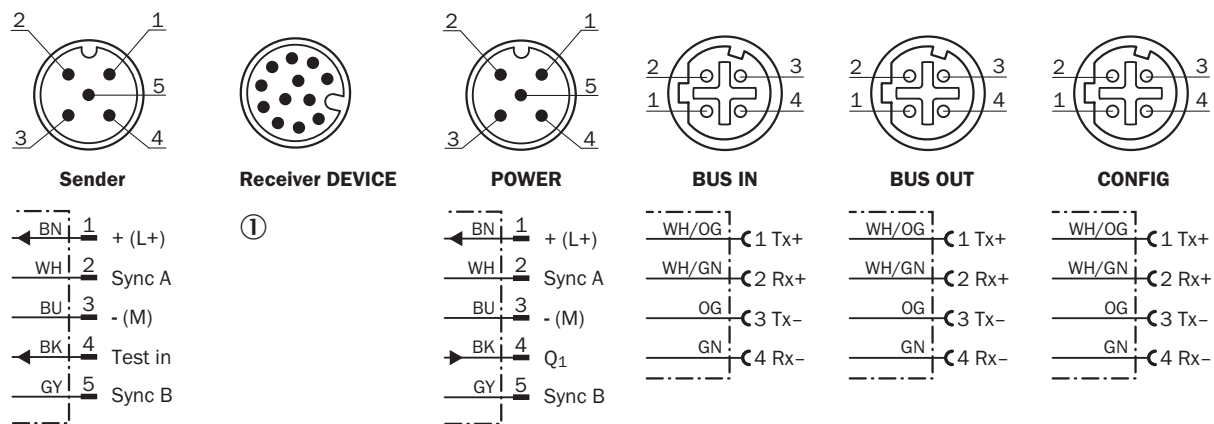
2 1 5 3 4

Sender

Receiver DEVICE

2 1 5 3 4

POWER

2 3 1 4

BUS IN

2 3 1 4

BUS OUT

2 3 1 4

CONFIG

BN 1 + (L+)
WH 2 Sync A
BU 3 - (M)
BK 4 Test in
GY 5 Sync B

①

BN 1 + (L+)
WH 2 Sync A
BU 3 - (M)
BK 4 $Q_1$
GY 5 Sync B

WH/OG 1 Tx+
WH/GN 2 Rx+
OG 3 Tx–
GN 4 Rx–

WH/OG 1 Tx+
WH/GN 2 Rx+
OG 3 Tx–
GN 4 Rx–

WH/OG 1 Tx+
WH/GN 2 Rx+
OG 3 Tx–
GN 4 Rx–